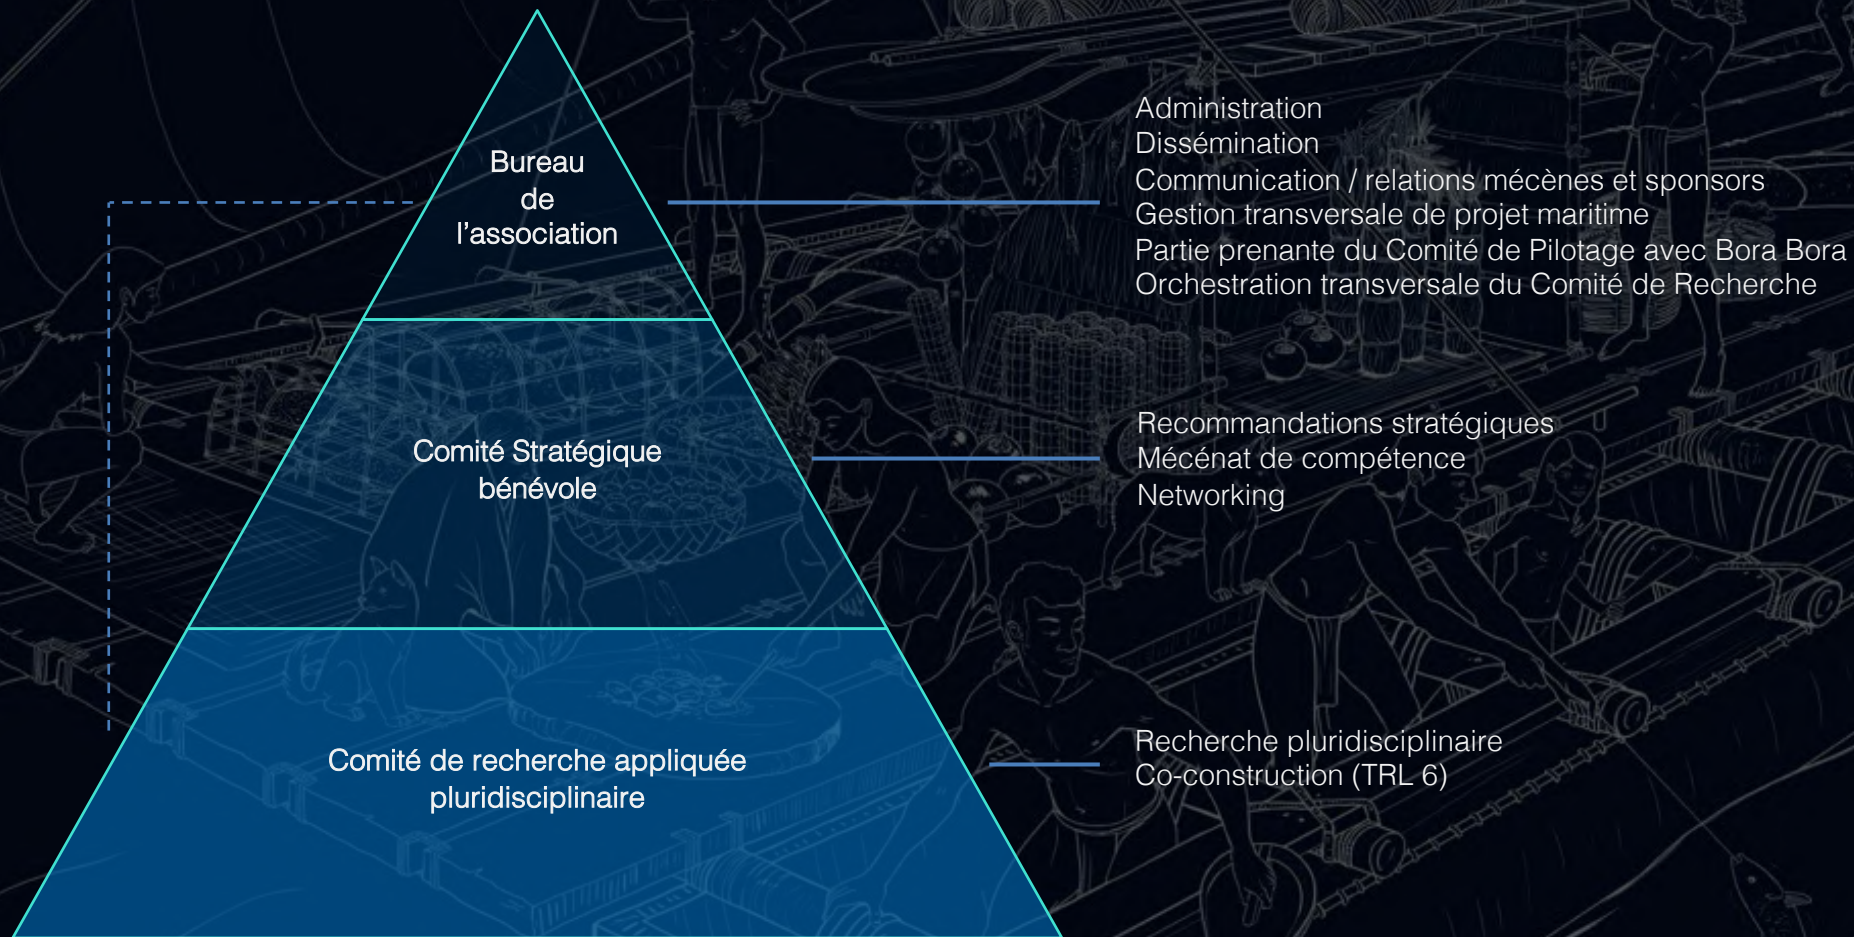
Bureau
de
l’association

Administration
Dissémination
Communication / relations mécènes et sponsors
Gestion transversale de projet maritime
Partie prenante du Comité de Pilotage avec Bora Bora
Orchestration transversale du Comité de Recherche

Comité Stratégique
bénévole

Recommandations stratégiques
Mécénat de compétence
Networking

Comité de recherche appliquée
pluridisciplinaire

Recherche pluridisciplinaire
Co-construction (TRL 6)